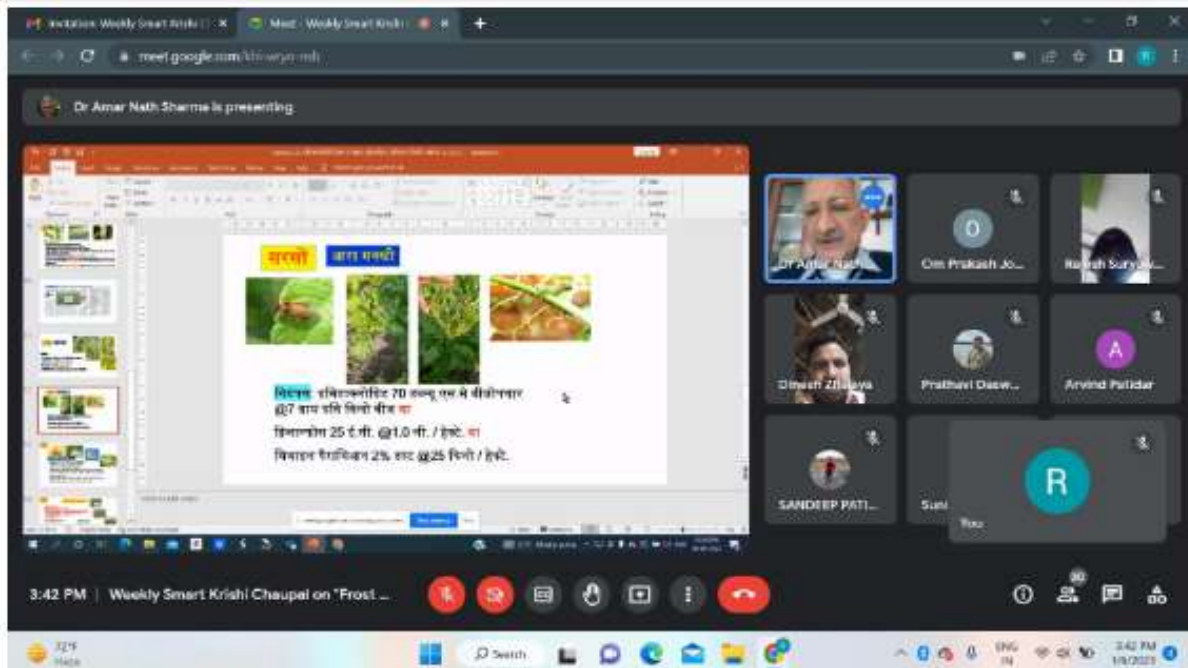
Invitation: Weekly Smart Krishi
Meet - Weekly Smart Krishi

meet.google.com/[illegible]

Dr Amar Nath Sharma is presenting

सरसों आरा मक्खी

नियंत्रण: इमिडाक्लोप्रिड 70 डब्लू.एस.से बीजोपचार @7 ग्राम प्रति किलो बीज या
डिमेथोएट 25 ई.सी. @1.0 ली. / हेक्टे. या
मिथाइल पैराथियान 2% डस्ट @25 किलो / हेक्टे.

Dr Amar Nath
Om Prakash Jo...
Rajesh Suryav...
Dinesh Zilariya
Prathavi Daew...
Arvind Patidar
SANDEEP PATI...
Sun...
You

3:42 PM | Weekly Smart Krishi Chaupal on "Frost ...

72°F
Haze
Search
ENG IN
3:42 PM
1/6/2023